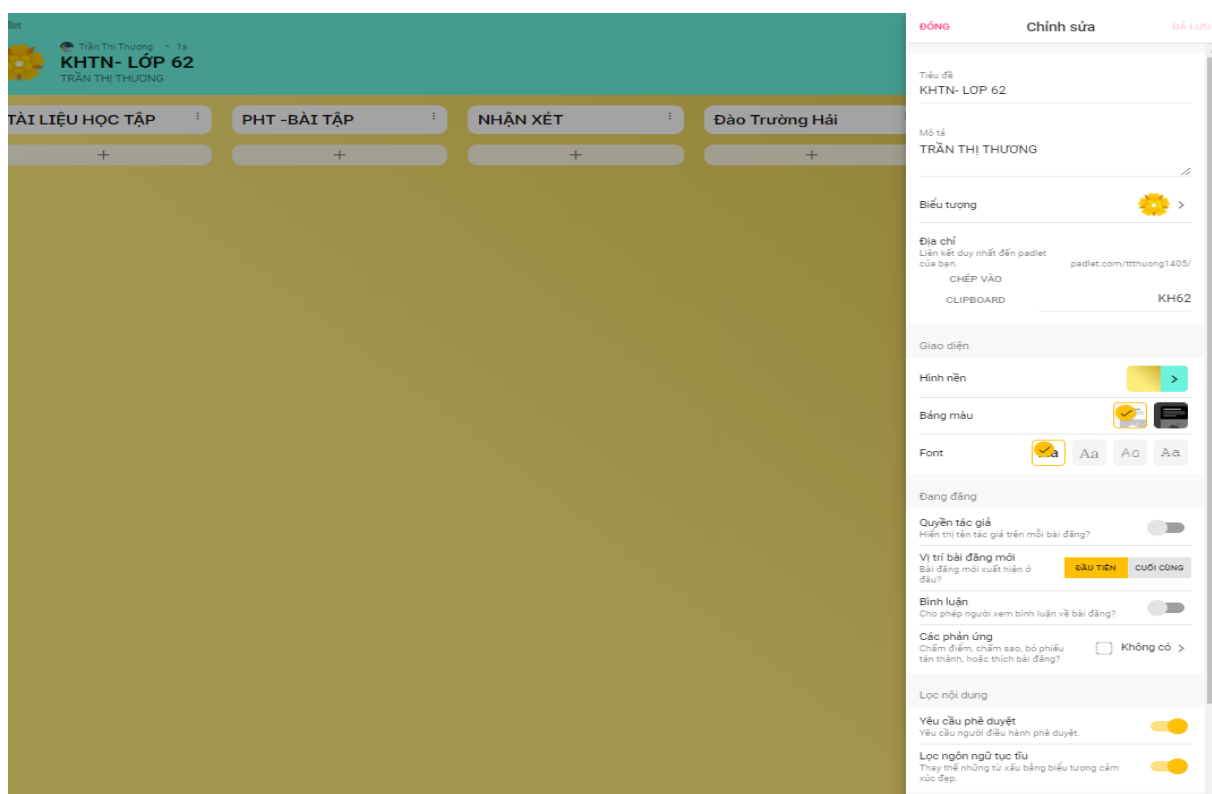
dlet

Trần Thị Thương • 1s
KHTN- LỚP 62
TRẦN THỊ THƯƠNG

TÀI LIỆU HỌC TẬP

+

PHT -BÀI TẬP

+

NHẬN XÉT

+

Đào Trường Hải

+

ĐÓNG

Chỉnh sửa

ĐÃ LƯU

Tiêu đề
KHTN- LỚP 62

Mô tả
TRẦN THỊ THƯƠNG

Biểu tượng

Địa chỉ
Liên kết duy nhất đến padlet của bạn.

padlet.com/ttthuong1405/

CHÉP VÀO CLIPBOARD

KH62

Giao diện

Hình nền

Bảng màu

Font

Aa Aa Aa

Đang đăng

Quyền tác giả
Hiển thị tên tác giả trên mỗi bài đăng?

Vị trí bài đăng mới
Bài đăng mới xuất hiện ở đâu?

ĐẦU TIÊN

CUỐI CÙNG

Bình luận
Cho phép người xem bình luận về bài đăng?

Các phản ứng
Chấm điểm, chấm sao, bỏ phiếu tán thành, hoặc thích bài đăng?

Không có

Lọc nội dung

Yêu cầu phê duyệt
Yêu cầu người điều hành phê duyệt.

Lọc ngôn ngữ tục tĩu
Thay thế những từ xấu bằng biểu tượng cảm xúc đẹp.